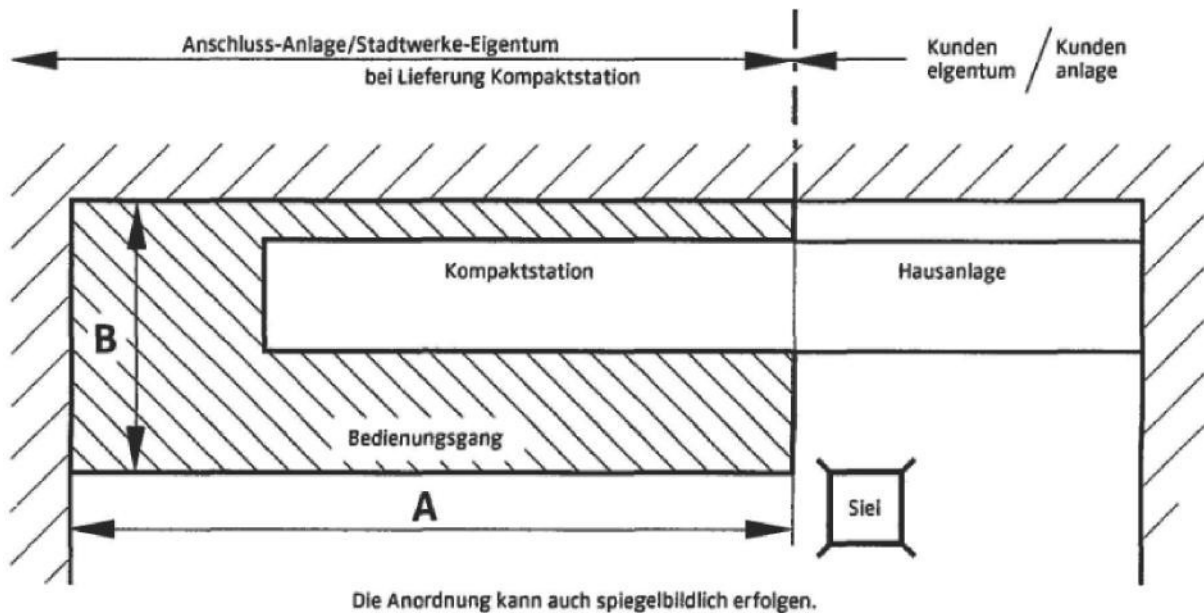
Anschluss-Anlage/Stadtwerke-Eigentum
bei Lieferung Kompaktstation

Kunden eigentum / Kunden anlage

Kompaktstation

Hausanlage

B

Bedienungsgang

A

Siel

Die Anordnung kann auch spiegelbildlich erfolgen.